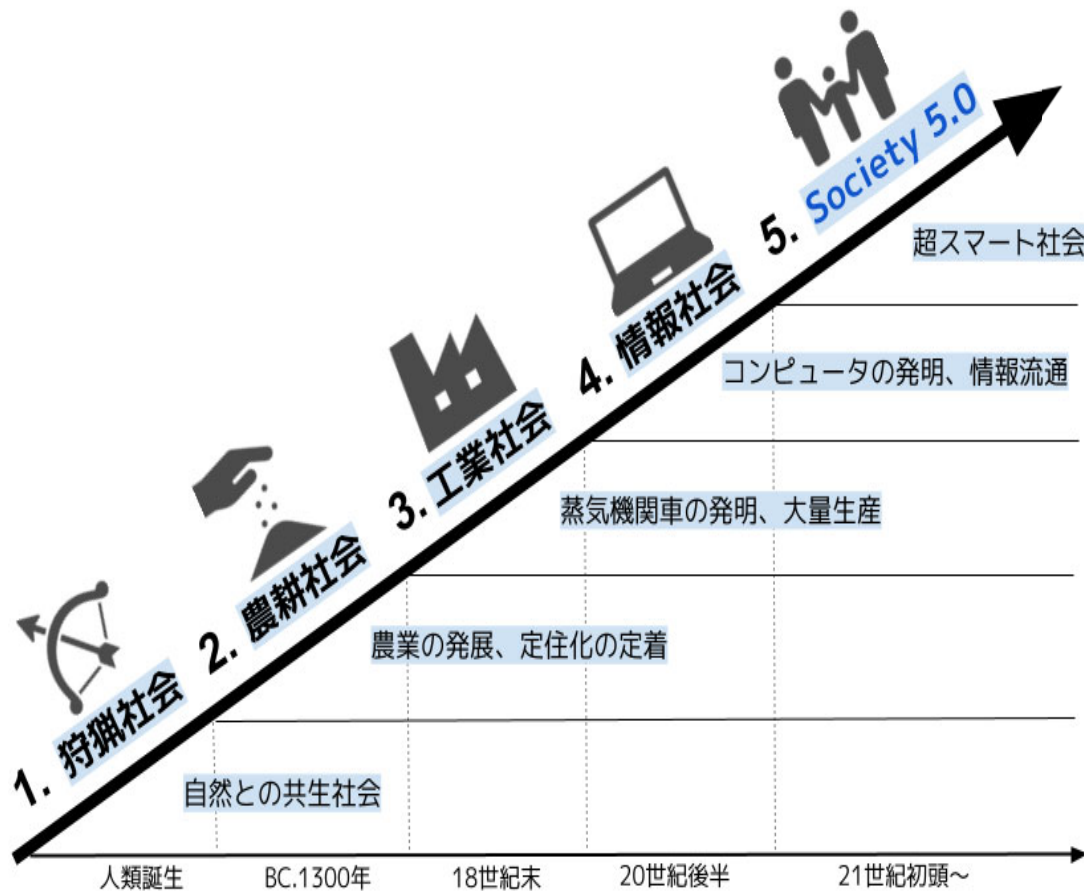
1. 狩猟社会

2. 農耕社会

3. 工業社会

4. 情報社会

5. Society 5.0

超スマート社会

コンピュータの発明、情報流通

蒸気機関車の発明、大量生産

農業の発展、定住化の定着

自然との共生社会

人類誕生

BC.1300年

18世紀末

20世紀後半

21世紀初頭～